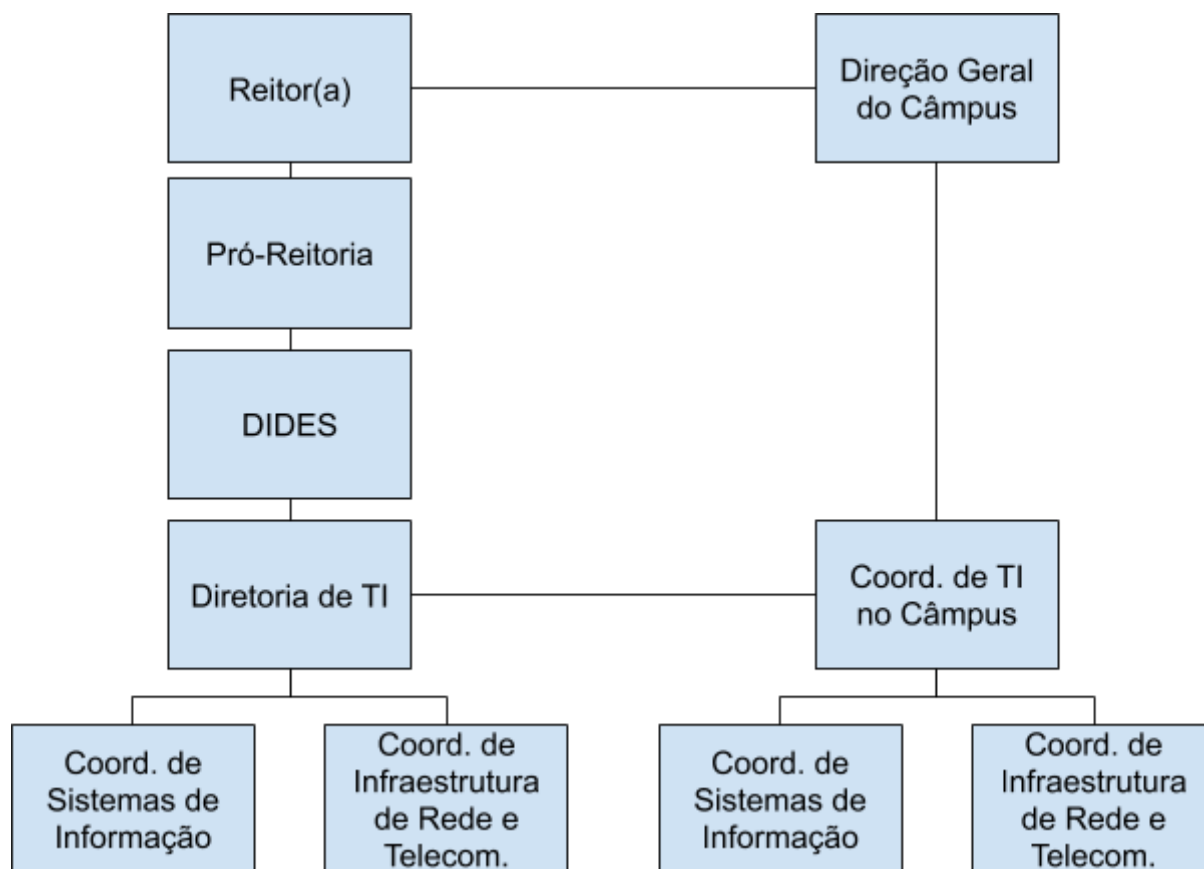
Reitor(a)

Direção Geral do Câmpus

Pró-Reitoria

DIDES

Diretoria de TI

Coord. de TI no Câmpus

Coord. de Sistemas de Informação

Coord. de Infraestrutura de Rede e Telecom.

Coord. de Sistemas de Informação

Coord. de Infraestrutura de Rede e Telecom.